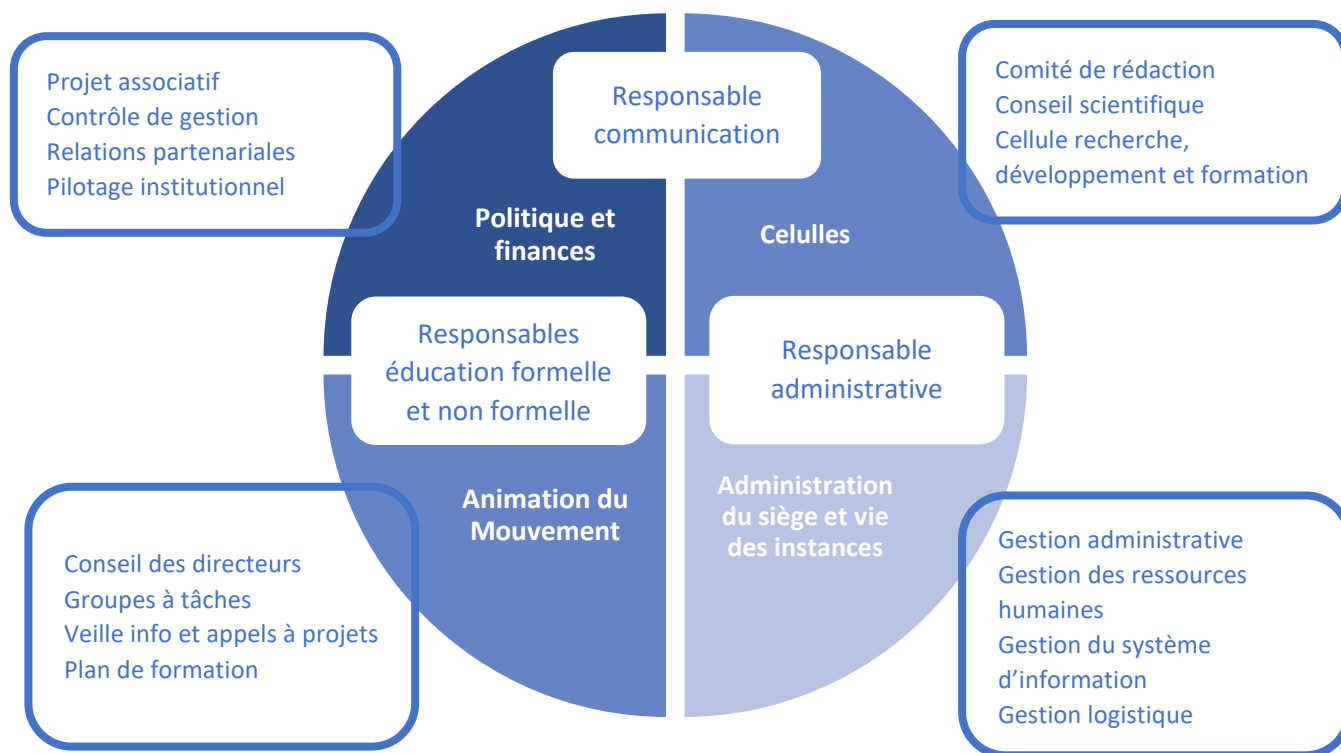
Projet associatif
Contrôle de gestion
Relations partenariales
Pilotage institutionnel

Responsable communication

Comité de rédaction
Conseil scientifique
Cellule recherche, développement et formation

Politique et finances

Celulles

Responsables éducation formelle et non formelle

Responsable administrative

Animation du Mouvement

Administration du siège et vie des instances

Conseil des directeurs
Groupes à tâches
Veille info et appels à projets
Plan de formation

Gestion administrative
Gestion des ressources humaines
Gestion du système d'information
Gestion logistique